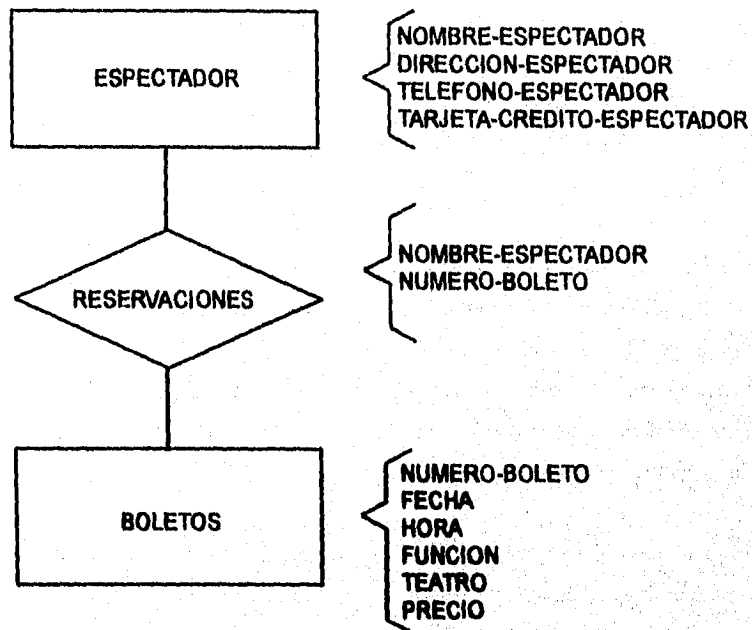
ESPECTADOR

NOMBRE-ESPECTADOR
DIRECCION-ESPECTADOR
TELEFONO-ESPECTADOR
TARJETA-CREDITO-ESPECTADOR

RESERVACIONES

NOMBRE-ESPECTADOR
NUMERO-BOLETO

BOLETOS

NUMERO-BOLETO
FECHA
HORA
FUNCION
TEATRO
PRECIO